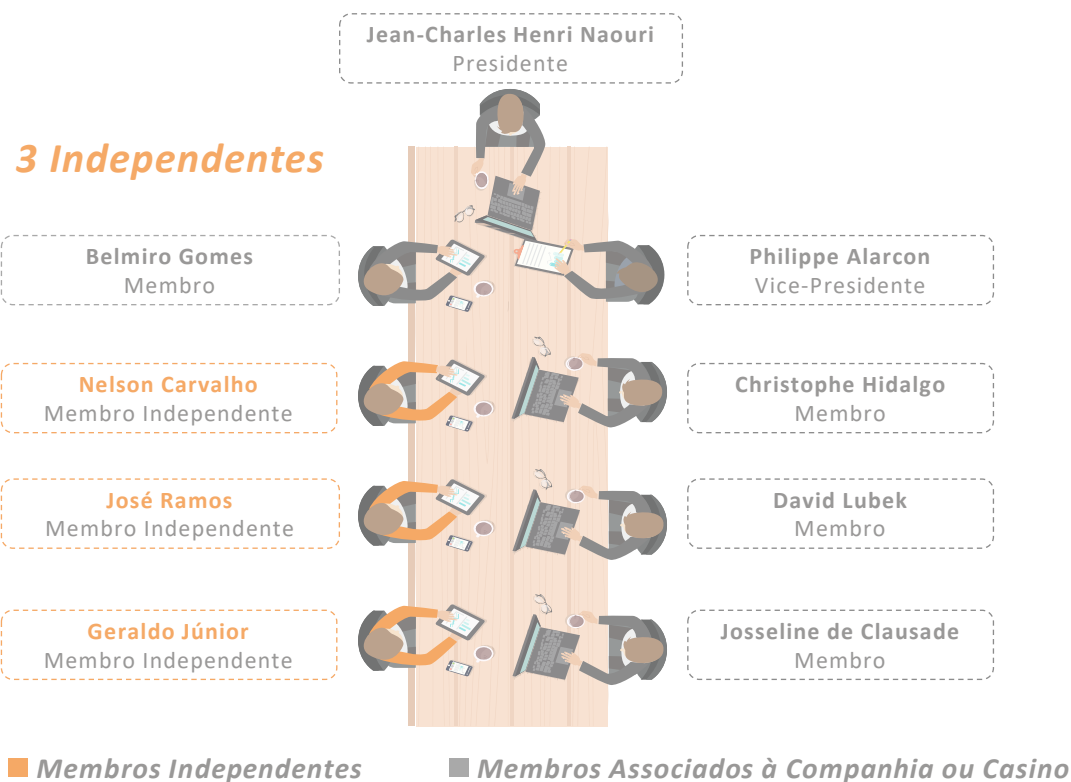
Jean-Charles Henri Naouri
Presidente

3 Independentes

Belmiro Gomes
Membro

Philippe Alarcon
Vice-Presidente

Nelson Carvalho
Membro Independente

Christophe Hidalgo
Membro

José Ramos
Membro Independente

David Lubek
Membro

Geraldo Júnior
Membro Independente

Josseline de Clausade
Membro

Membros Independentes

Membros Associados à Companhia ou Casino